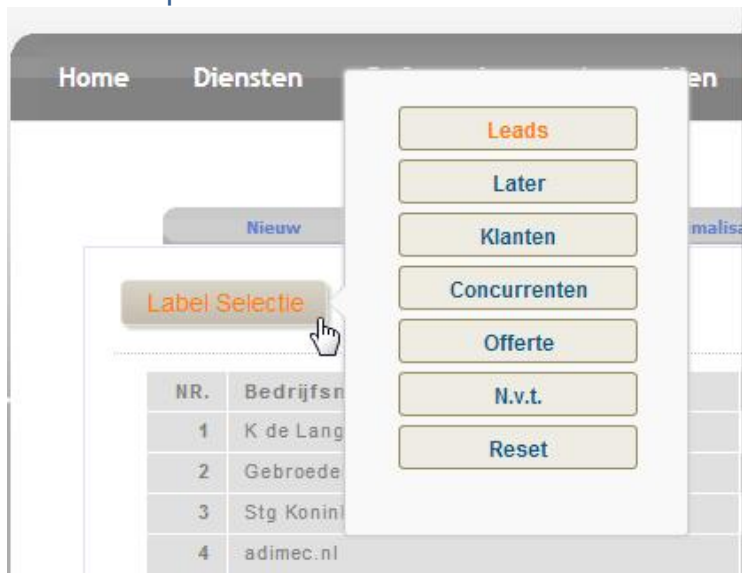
Home Diensten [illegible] en

Leads
Later
Klanten
Concurrenten
Offerte
N.v.t.
Reset

Nieuw malisa

Label Selectie

| NR. | Bedrijfsn |
|---|---|
| 1 | K de Lang |
| 2 | Gebroede |
| 3 | Stg Konin |
| 4 | adimec.nl |